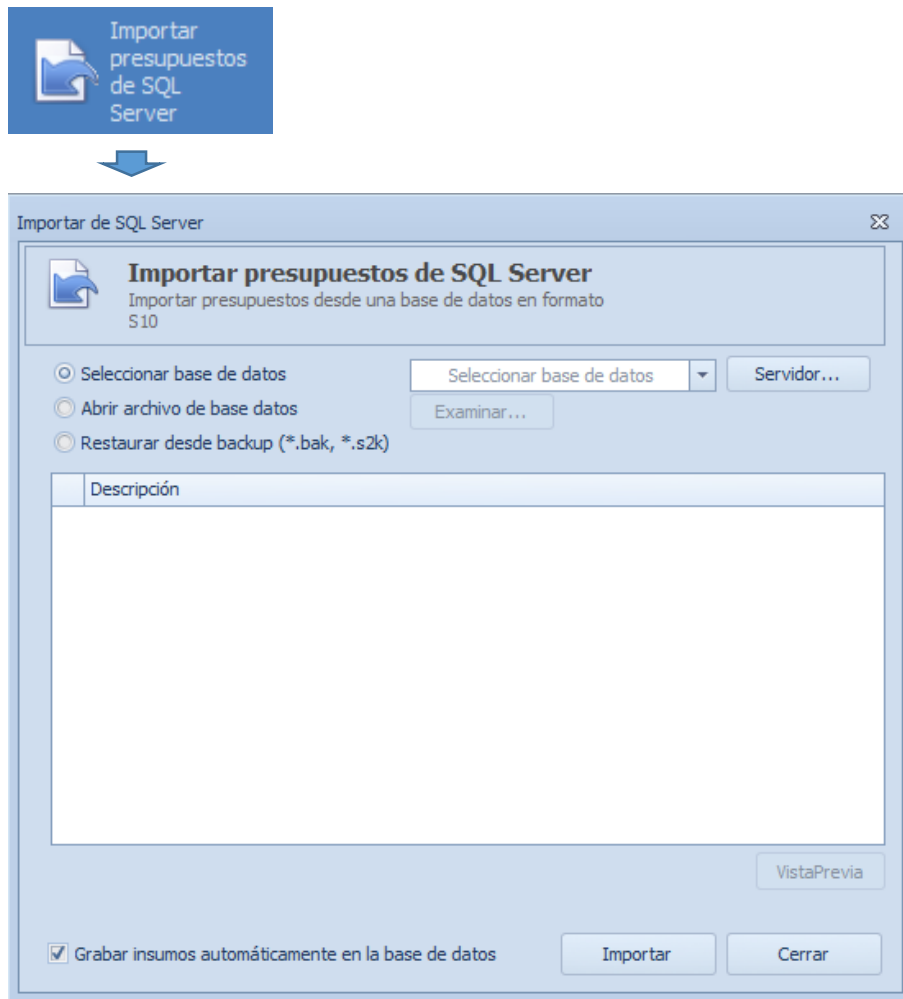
Importar presupuestos de SQL Server

Importar de SQL Server

Importar presupuestos de SQL Server
Importar presupuestos desde una base de datos en formato S10

Seleccionar base de datos
Abrir archivo de base datos
Restaurar desde backup (*.bak, *.s2k)

Seleccionar base de datos
Servidor...
Examinar...

| | Descripción |
|---|---|

VistaPrevia

Grabar insumos automáticamente en la base de datos
Importar
Cerrar